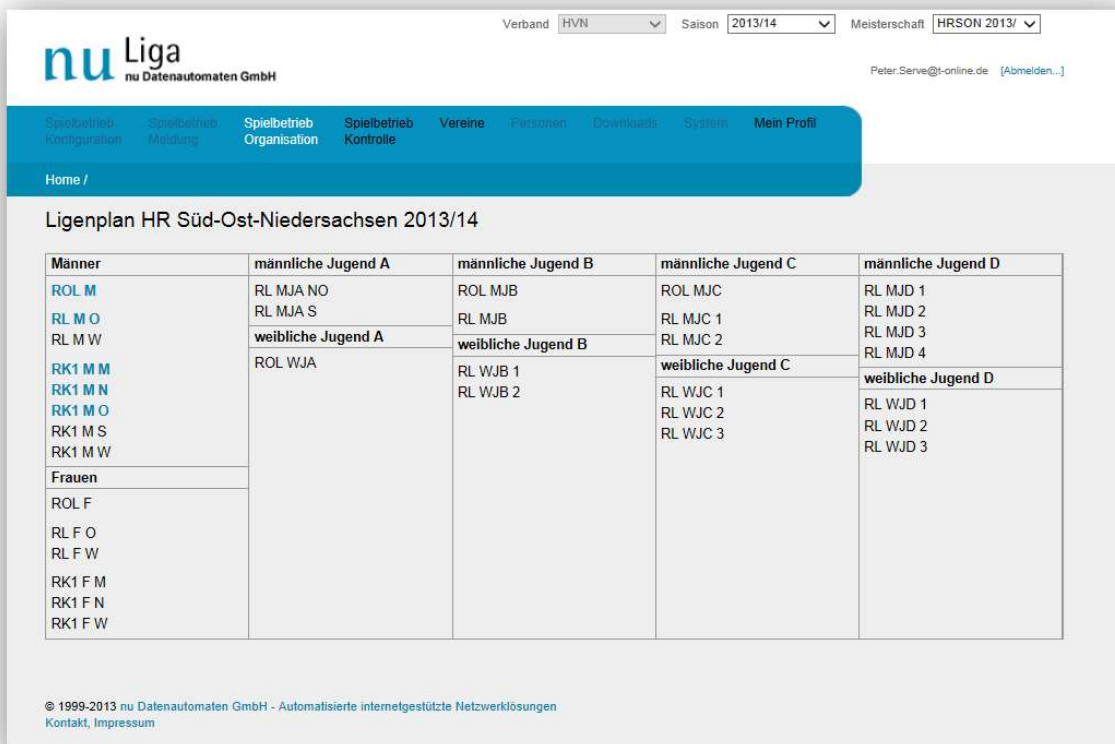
Verband HVN Saison 2013/14 Meisterschaft HRSON 2013/

nu Liga nu Datenautomaten GmbH

Peter.Serve@t-online.de [Abmelden...]

Spielbetrieb Konfiguration | Spielbetrieb Meldung | Spielbetrieb Organisation | Spielbetrieb Kontrolle | Vereine | Personen | Downloads | System | Mein Profil

Home /

Ligenplan HR Süd-Ost-Niedersachsen 2013/14

| Männer | männliche Jugend A | männliche Jugend B | männliche Jugend C | männliche Jugend D |
|---|---|---|---|---|
| ROL M<br>RL M O<br>RL M W<br>RK1 M M<br>RK1 M N<br>RK1 M O<br>RK1 M S<br>RK1 M W | RL MJA NO<br>RL MJA S | ROL MJB<br>RL MJB | ROL MJC<br>RL MJC 1<br>RL MJC 2 | RL MJD 1<br>RL MJD 2<br>RL MJD 3<br>RL MJD 4 |
| Frauen | weibliche Jugend A | weibliche Jugend B | weibliche Jugend C | weibliche Jugend D |
| ROL F<br>RL F O<br>RL F W<br>RK1 F M<br>RK1 F N<br>RK1 F W | ROL WJA | RL WJB 1<br>RL WJB 2 | RL WJC 1<br>RL WJC 2<br>RL WJC 3 | RL WJD 1<br>RL WJD 2<br>RL WJD 3 |

© 1999-2013 nu Datenautomaten GmbH - Automatisierte internetgestützte Netzwerklösungen
Kontakt, Impressum